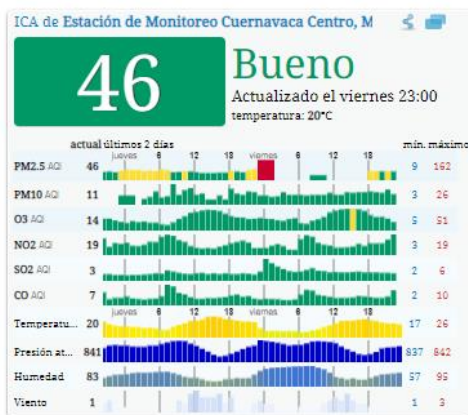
ICA de Estación de Monitoreo Cuernavaca Centro, M

46

Bueno

Actualizado el viernes 23:00

temperatura: 20°C

| | actual | últimos 2 días | mín. | máximo |
|---|---|---|---|---|
| PM2.5 AQI | 46 | jueves 6 12 18 viernes 6 12 18 | 9 | 162 |
| PM10 AQI | 11 | | 3 | 26 |
| O3 AQI | 14 | | 5 | 51 |
| NO2 AQI | 19 | | 3 | 19 |
| SO2 AQI | 3 | | 2 | 6 |
| CO AQI | 7 | | 2 | 10 |
| Temperatu... | 20 | jueves 6 12 18 viernes 6 12 18 | 17 | 26 |
| Presión at... | 841 | | 837 | 842 |
| Humedad | 83 | | 57 | 95 |
| Viento | 1 | | 1 | 3 |